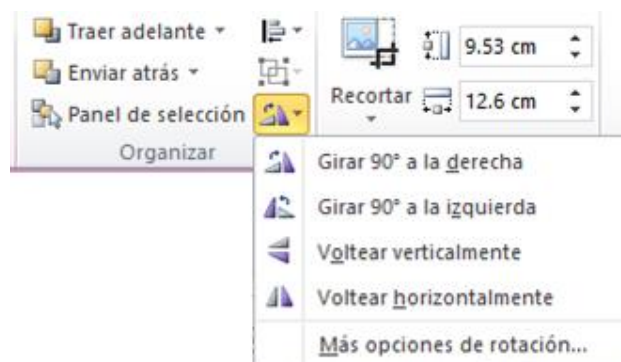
Traer adelante
Enviar atrás
Panel de selección
Organizar
Recortar
9.53 cm
12.6 cm
Girar 90° a la derecha
Girar 90° a la izquierda
Voltear verticalmente
Voltear horizontalmente
Más opciones de rotación...